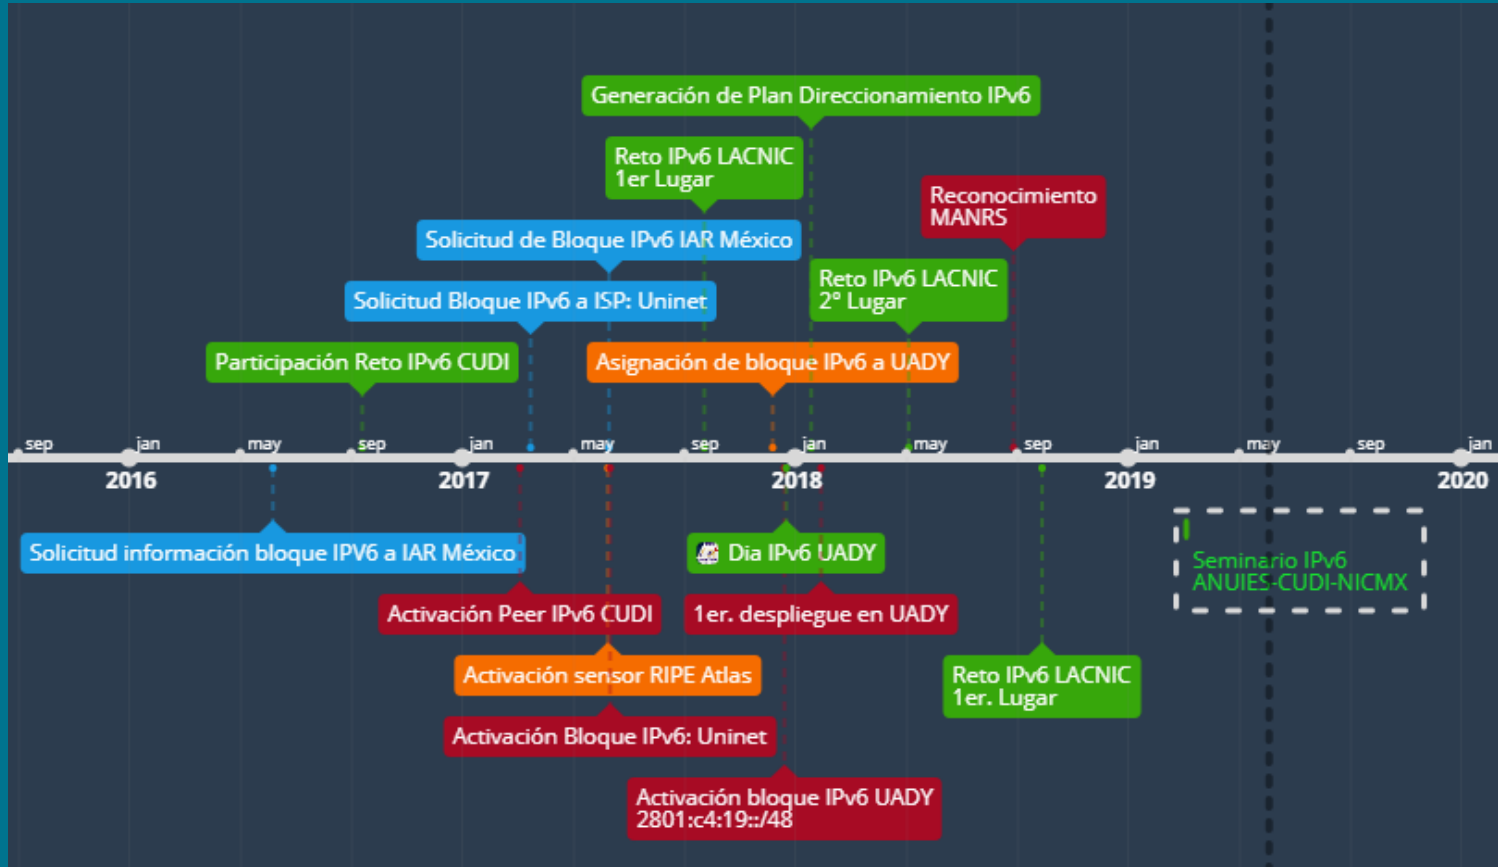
Generación de Plan Direccionamiento IPv6

Reto IPv6 LACNIC
1er Lugar

Reconocimiento
MANRS

Solicitud de Bloque IPv6 IAR México

Reto IPv6 LACNIC
2° Lugar

Solicitud Bloque IPv6 a ISP: Uninet

Participación Reto IPv6 CUDI

Asignación de bloque IPv6 a UADY

sep jan may sep jan may sep jan may sep jan may sep jan

2016 2017 2018 2019 2020

Solicitud información bloque IPV6 a IAR México

Dia IPv6 UADY

Seminario IPv6
ANUIES-CUDI-NICMX

Activación Peer IPv6 CUDI

1er. despliegue en UADY

Activación sensor RIPE Atlas

Reto IPv6 LACNIC
1er. Lugar

Activación Bloque IPv6: Uninet

Activación bloque IPv6 UADY
2801:c4:19::/48